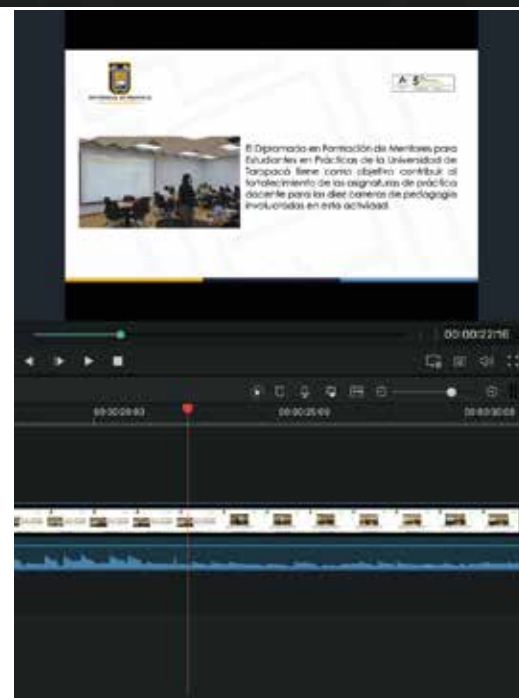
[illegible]

A S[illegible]

El Diplomado en Formación de Mentores para Estudiantes en Prácticas de la Universidad de Tarapacá tiene como objetivo contribuir al fortalecimiento de las asignaturas de práctica docente para las diez carreras de pedagogía involucradas en esta actividad.

00:00:22:16

00:00:20:00

00:00:25:00

00:00:30:00